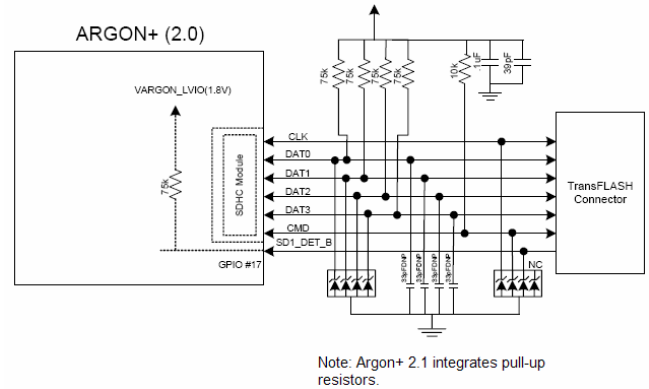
ARGON+ (2.0)

VARGON_LVIO(1.8V)

75k

SDHC Module

75k
75k
75k
75k
10k
1uF
39pF

CLK
DAT0
DAT1
DAT2
DAT3
CMD
SD1_DET_B

GPIO #17

33pFDNP
33pFDNP
33pFDNP
33pFDNP

NC

TransFLASH Connector

Note: Argon+ 2.1 integrates pull-up resistors.